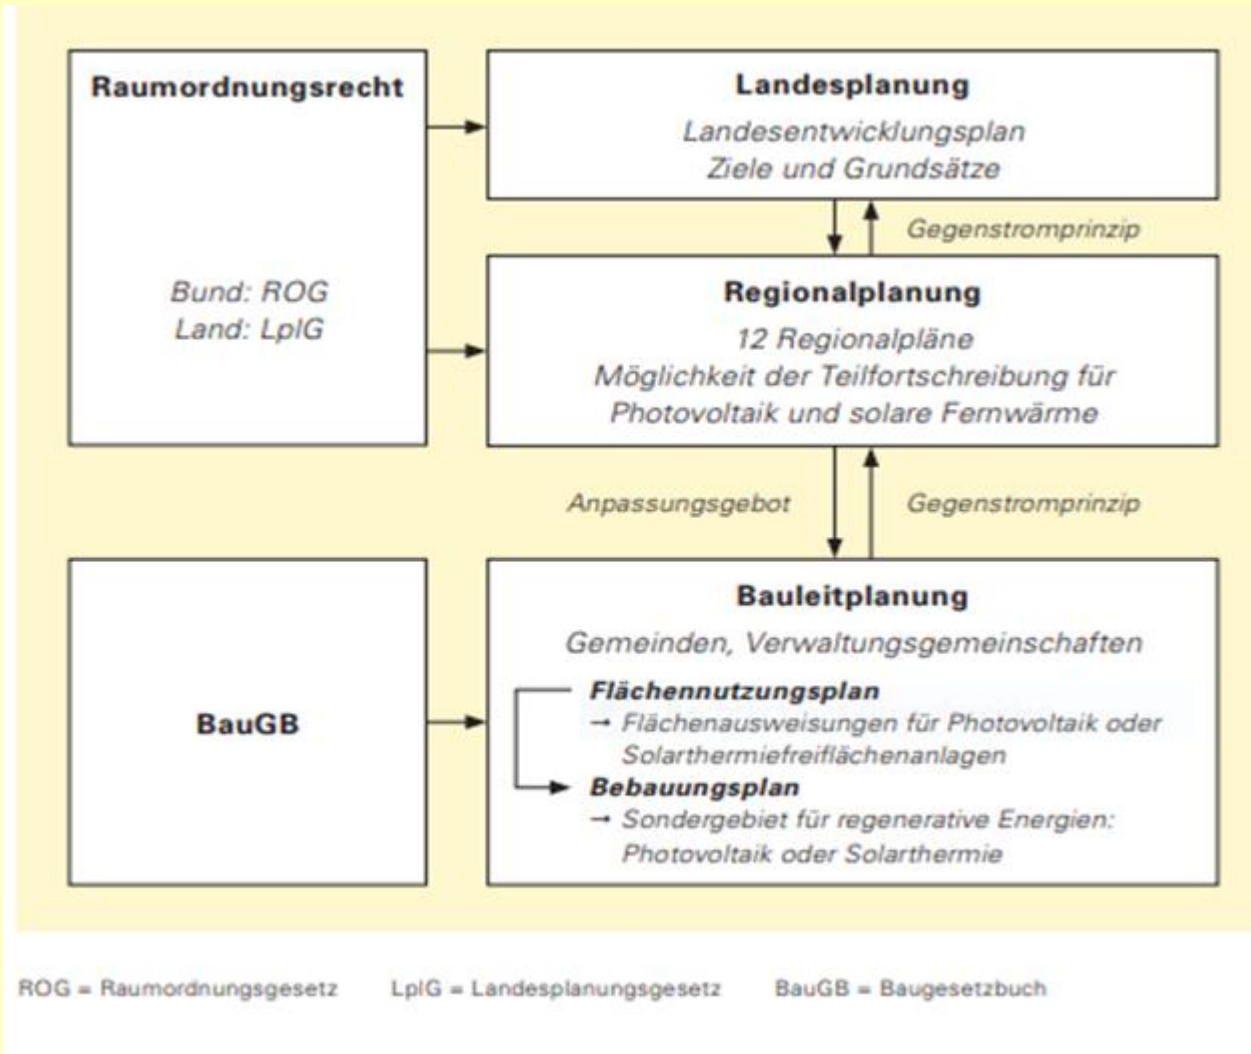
Raumordnungsrecht

Bund: ROG
Land: LplG

Landesplanung
Landesentwicklungsplan
Ziele und Grundsätze

Gegenstromprinzip

Regionalplanung
12 Regionalpläne
Möglichkeit der Teilfortschreibung für Photovoltaik und solare Fernwärme

Anpassungsgebot

Gegenstromprinzip

BauGB

Bauleitplanung
Gemeinden, Verwaltungsgemeinschaften

Flächennutzungsplan
→ Flächenausweisungen für Photovoltaik oder Solarthermiefreiflächenanlagen

Bebauungsplan
→ Sondergebiet für regenerative Energien: Photovoltaik oder Solarthermie

ROG = Raumordnungsgesetz LplG = Landesplanungsgesetz BauGB = Baugesetzbuch